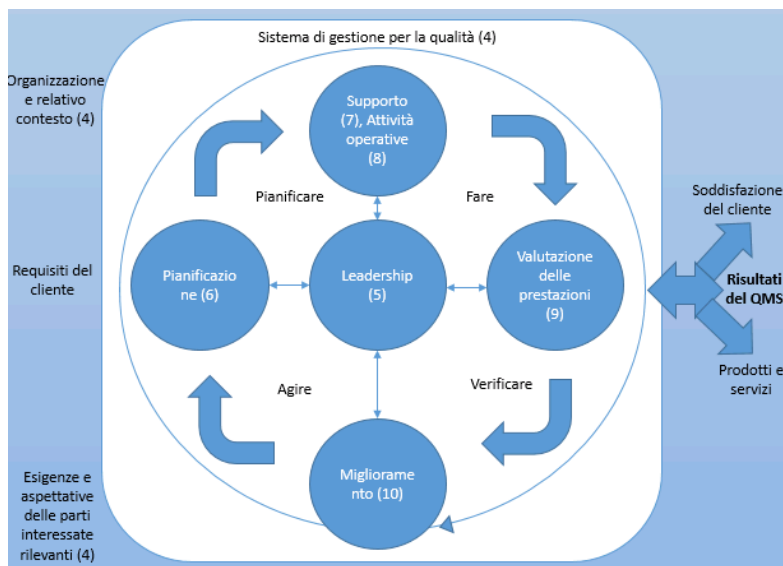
Sistema di gestione per la qualità (4)

Organizzazione e relativo contesto (4)

Requisiti del cliente

Esigenze e aspettative delle parti interessate rilevanti (4)

Supporto (7), Attività operative (8)

Pianificare

Fare

Pianificazione (6)

Leadership (5)

Valutazione delle prestazioni (9)

Agire

Verificare

Miglioramento (10)

Soddisfazione del cliente

Risultati del QMS

Prodotti e servizi